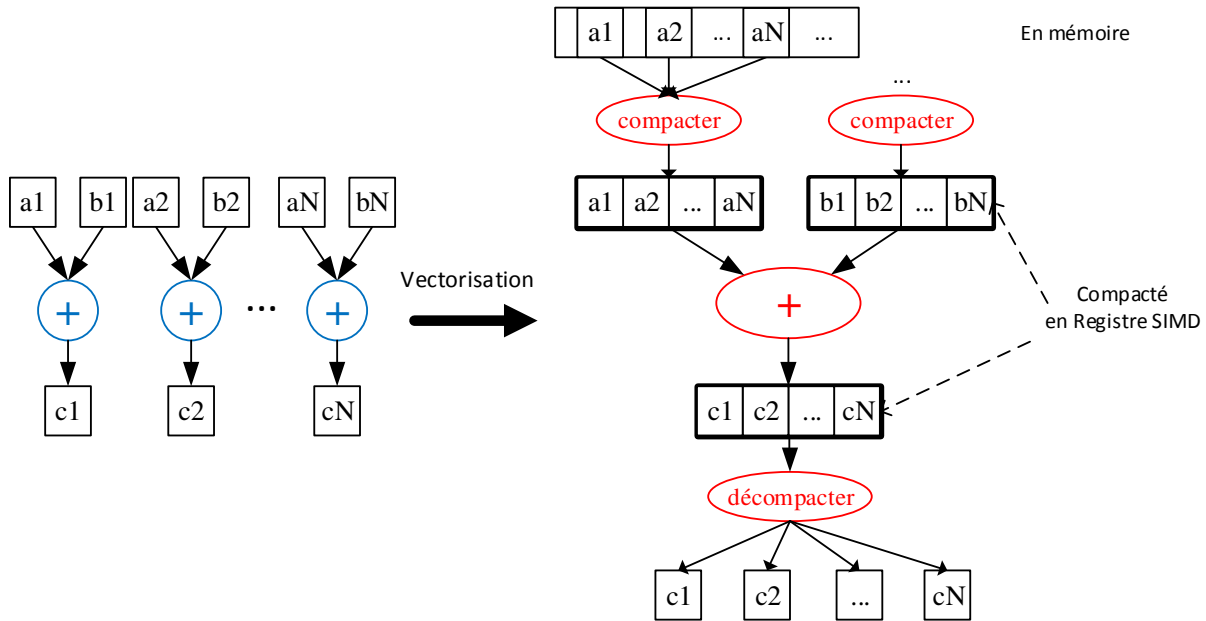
a1 a2 ... aN ...

En mémoire

...

compacter

compacter

a1 b1 a2 b2 aN bN

+ + ... +

c1 c2 cN

Vectorisation

a1 a2 ... aN

b1 b2 ... bN

+

Compacté en Registre SIMD

c1 c2 ... cN

décompacter

c1 c2 ... cN